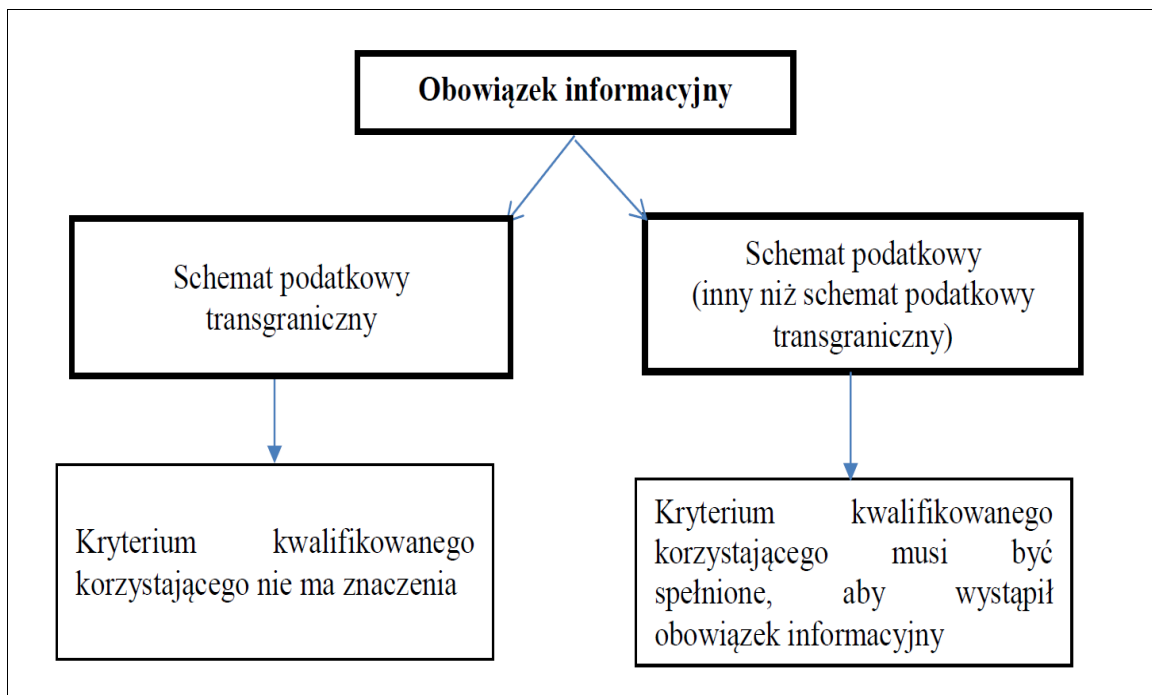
Obowiązek informacyjny

Schemat podatkowy transgraniczny

Schemat podatkowy (inny niż schemat podatkowy transgraniczny)

Kryterium kwalifikowanego korzystającego nie ma znaczenia

Kryterium kwalifikowanego korzystającego musi być spełnione, aby wystąpił obowiązek informacyjny